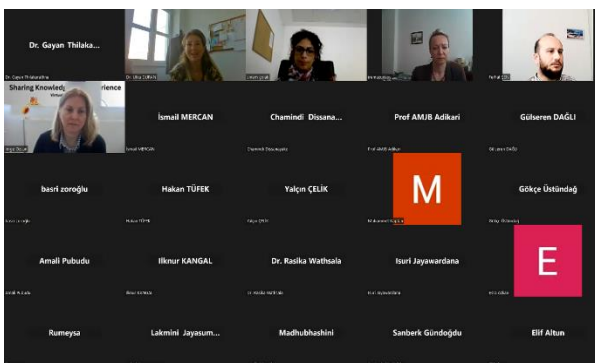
Dr. Gayan Thilaka...

Dr. Gayan Thilakarathna

Dr. Ufuk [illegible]

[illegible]

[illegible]

Ferhat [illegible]

Sharing Knowledge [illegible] rience

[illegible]

İsmail MERCAN

İsmail MERCAN

Chamindi Dissana...

Chamindi Dissanayake

Prof AMJB Adikari

Prof AMJB Adikari

Gülseren DAĞLI

Gülseren DAĞLI

basri zoroğlu

basri zoroğlu

Hakan TÜFEK

Hakan TÜFEK

Yalçın ÇELİK

Yalçın ÇELİK

M

M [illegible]

Gökçe Üstündağ

Gökçe Üstündağ

Amali Pubudu

Amali Pubudu

Ilknur KANGAL

Ilknur KANGAL

Dr. Rasika Wathsala

Dr. Rasika Wathsala

Isuri Jayawardana

Isuri Jayawardana

E

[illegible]

Rumeysa

Lakmini Jayasum...

Madhubhashini

Sanberk Gündoğdu

Elif Altun